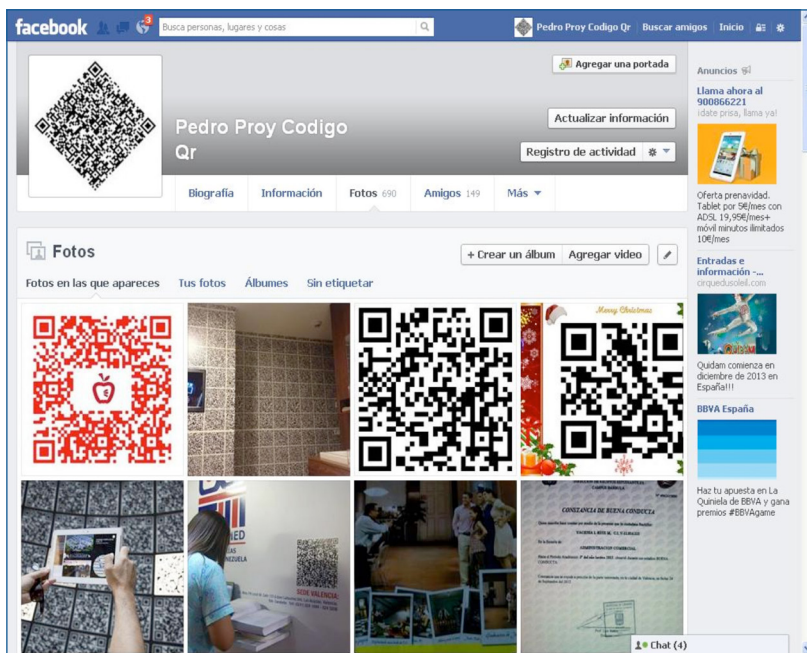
facebook 3 Busca personas, lugares y cosas

Pedro Proy Codigo Qr Buscar amigos Inicio

Agregar una portada

Actualizar información

Registro de actividad

Pedro Proy Codigo Qr

Biografía Información Fotos 690 Amigos 149 Más

Fotos

+ Crear un álbum Agregar video

Fotos en las que apareces Tus fotos Álbumes Sin etiquetar

Merry Christmas

SEDE VALENCIA:

CONSTANCIA DE BUENA CONDUCTA

Anuncios

Llama ahora al 900866221
¡date prisa, llama ya!

Oferta prenavidad. Tablet por 5€/mes con ADSL 19,95€/mes+ móvil minutos ilimitados 10€/mes

Entradas e información -...
cirquedusoleil.com

Quidam comienza en diciembre de 2013 en España!!!

BBVA España

Haz tu apuesta en La Quiniela de BBVA y gana premios #BBVAgame

Chat (4)